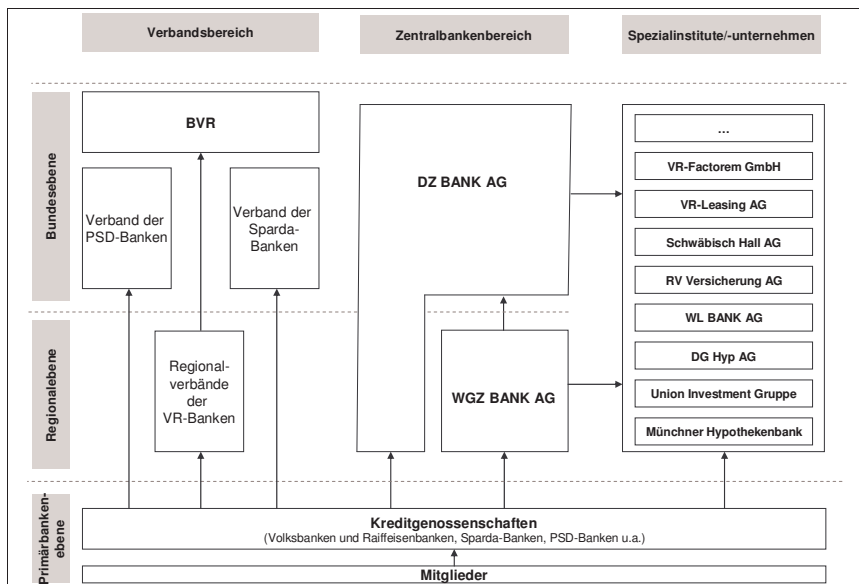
Verbandsbereich

Zentralbankenbereich

Spezialinstitute/-unternehmen

Bundesebene

BVR

Verband der PSD-Banken

Verband der Sparda-Banken

DZ BANK AG

...

VR-Factorem GmbH

VR-Leasing AG

Schwäbisch Hall AG

RV Versicherung AG

Regionalebene

Regionalverbände der VR-Banken

WGZ BANK AG

WL BANK AG

DG Hyp AG

Union Investment Gruppe

Münchner Hypothekenbank

Primärbankenebene

Kreditgenossenschaften
(Volksbanken und Raiffeisenbanken, Sparda-Banken, PSD-Banken u.a.)

Mitglieder